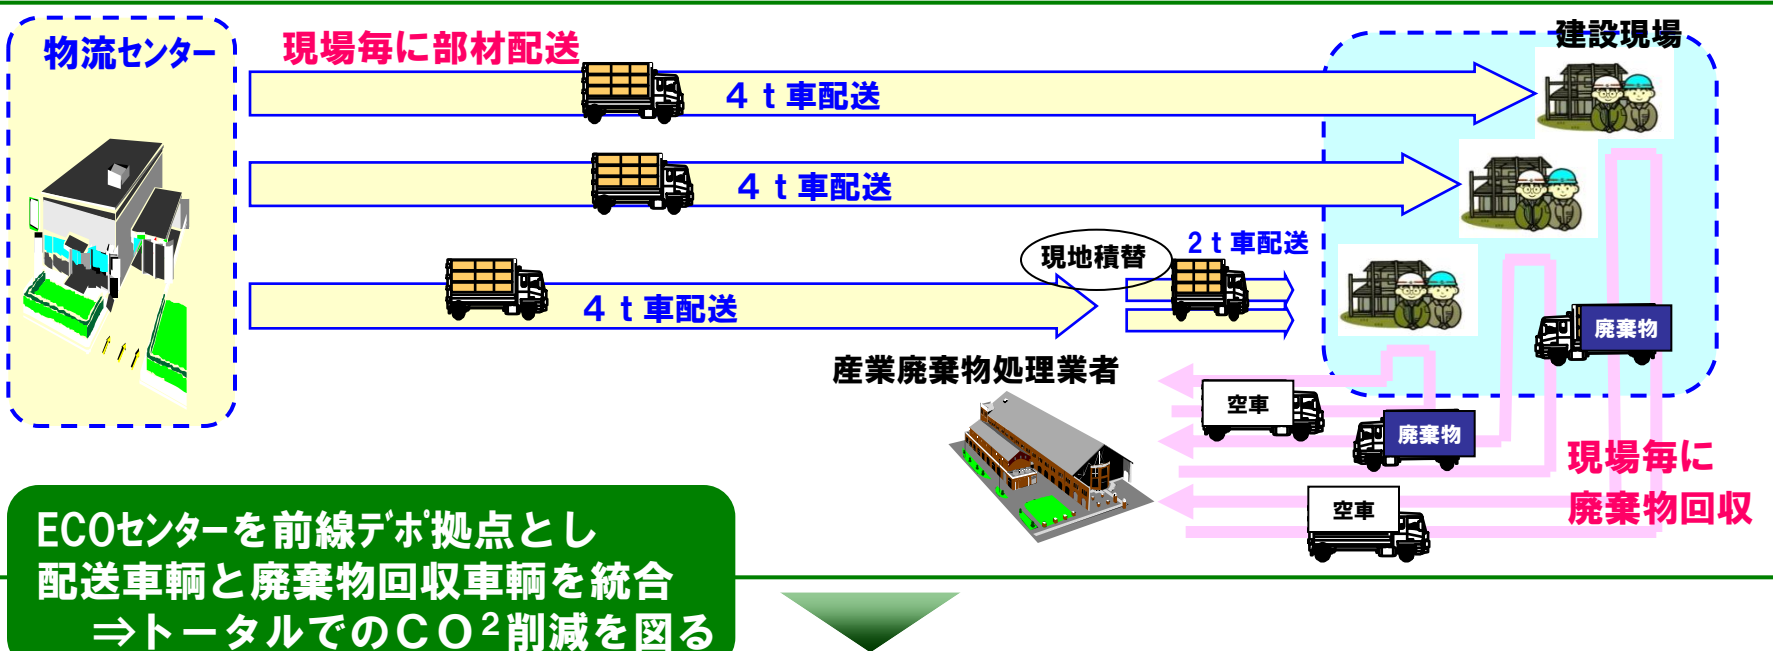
物流センター

現場毎に部材配送

建設現場

４ｔ車配送

４ｔ車配送

現地積替

２ｔ車配送

４ｔ車配送

廃棄物

産業廃棄物処理業者

空車

廃棄物

現場毎に
廃棄物回収

空車

ECOセンターを前線デポ拠点とし
配送車輌と廃棄物回収車輌を統合
⇒トータルでのＣＯ$^2$削減を図る